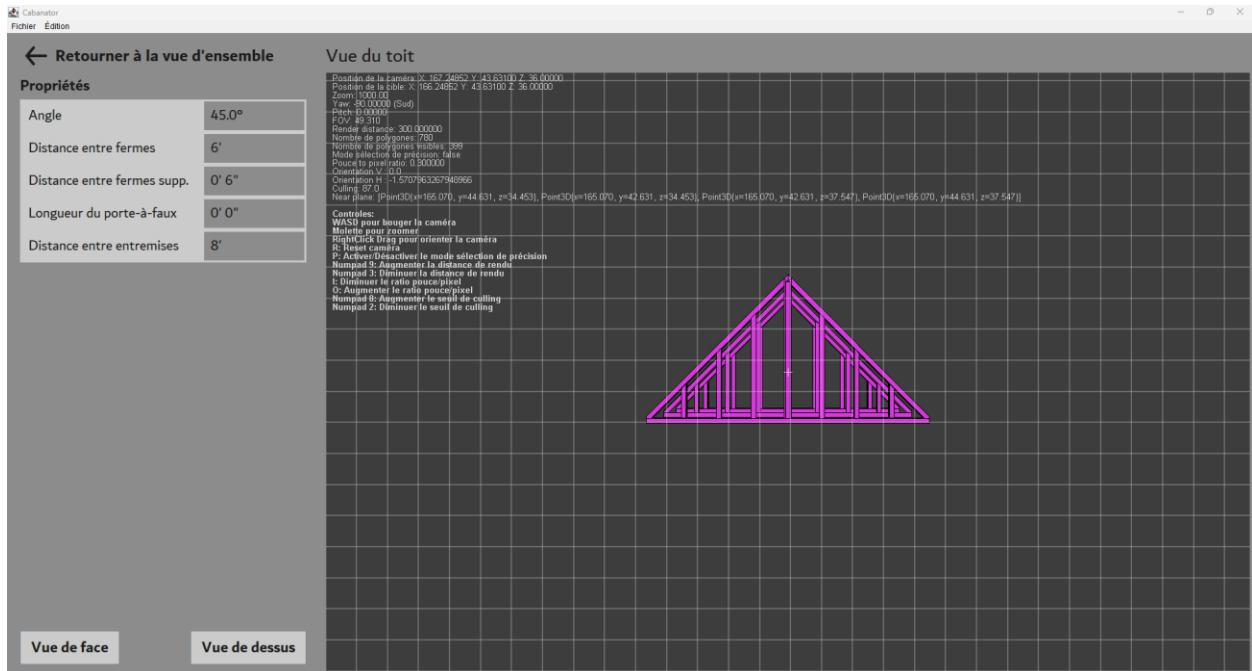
Cabanator
Fichier Édition

← Retourner à la vue d'ensemble

Propriétés

| Angle | 45.0° |
|---|---|
| Distance entre fermes | 6' |
| Distance entre fermes supp. | 0' 6" |
| Longueur du porte-à-faux | 0' 0" |
| Distance entre entremises | 8' |

Vue du toit

Position de la caméra: X: 167.24852 Y: 43.63100 Z: 36.00000
Position de la cible: X: 166.24852 Y: 43.63100 Z: 36.00000
Zoom: 1000.00
Yaw: -90.00000 (Sud)
Pitch: 0.00000
FOV: 49.310
Render distance: 300.000000
Nombre de polygones: 780
Nombre de polygones visibles: 399
Mode sélection de précision: false
Pouce to pixel ratio: 0.300000
Orientation V.: 0.0
Orientation H.: -1.5707963267948966
Culling: 87.0
Near plane: [Point3D(x=165.070, y=44.631, z=34.453), Point3D(x=165.070, y=42.631, z=34.453), Point3D(x=165.070, y=42.631, z=37.547), Point3D(x=165.070, y=44.631, z=37.547)]

Controles:
WASD pour bouger la caméra
Molette pour zoomer
RightClick Drag pour orienter la caméra
R: Reset caméra
P: Activer/Désactiver le mode sélection de précision
Numpad 9: Augmenter la distance de rendu
Numpad 3: Diminuer la distance de rendu
I: Diminuer le ratio pouce/pixel
O: Augmenter le ratio pouce/pixel
Numpad 8: Augmenter le seuil de culling
Numpad 2: Diminuer le seuil de culling

Vue de face
Vue de dessus